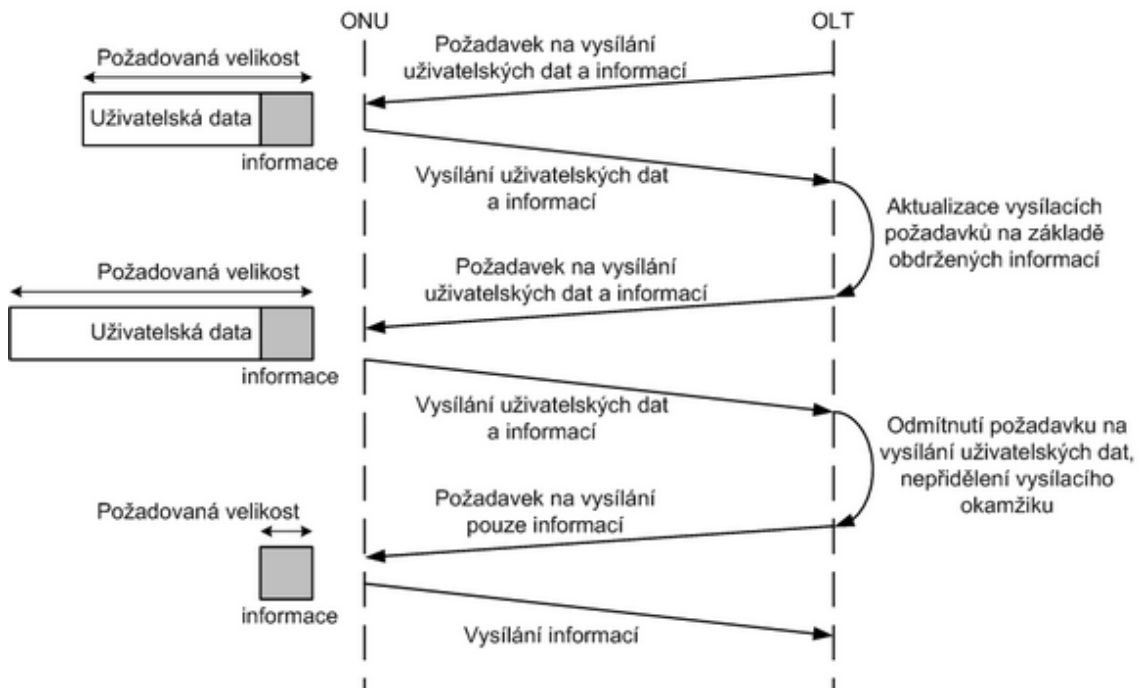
ONU

OLT

Požadovaná velikost

Požadavek na vysílání uživatelských dat a informací

Uživatelská data

informace

Vysílání uživatelských dat a informací

Aktualizace vysílacích požadavků na základě obdržených informací

Požadovaná velikost

Požadavek na vysílání uživatelských dat a informací

Uživatelská data

informace

Vysílání uživatelských dat a informací

Odmítnutí požadavku na vysílání uživatelských dat, nepřidělení vysílacího okamžiku

Požadovaná velikost

Požadavek na vysílání pouze informací

informace

Vysílání informací